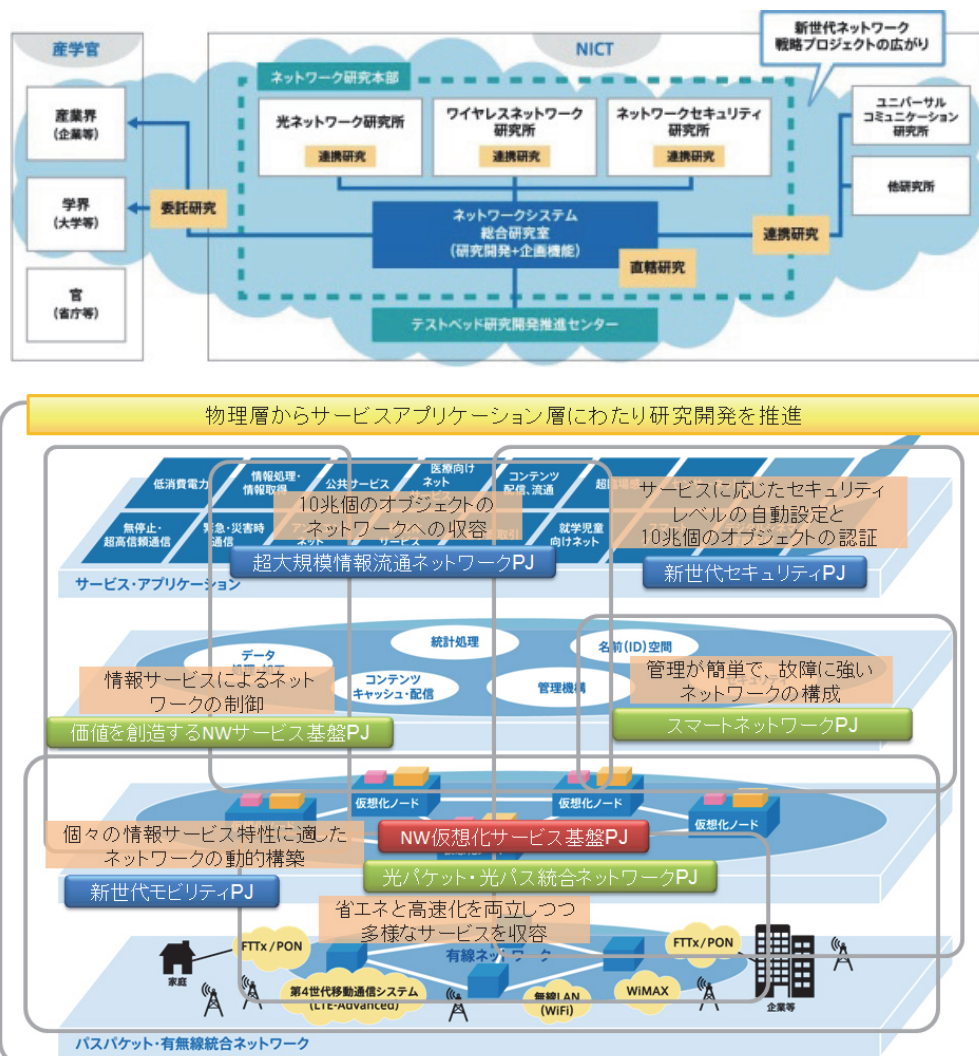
産学官

産業界
（企業等）

学界
（大学等）

官
（省庁等）

NICT

新世代ネットワーク
戦略プロジェクトの広がり

ネットワーク研究本部

光ネットワーク研究所
連携研究

ワイヤレスネットワーク
研究所
連携研究

ネットワークセキュリティ
研究所
連携研究

委託研究

ネットワークシステム
総合研究室
（研究開発+企画機能）

直轄研究

連携研究

ユニバーサル
コミュニケーション
研究所

他研究所

テストベッド研究開発推進センター

物理層からサービスアプリケーション層にわたり研究開発を推進

低消費電力
情報処理・情報取得
公共サービス
医療向けネット
コンテンツ配信、流通
無停止・超高信頼通信
緊急・災害時通信
就学児童向けネット

10兆個のオブジェクトのネットワークへの収容

サービスに応じたセキュリティレベルの自動設定と10兆個のオブジェクトの認証

超大規模情報流通ネットワークPJ

新世代セキュリティPJ

サービス・アプリケーション

データ
統計処理
名前(ID)空間
コンテンツキャッシュ・配信
管理機構

情報サービスによるネットワークの制御

管理が簡単で、故障に強いネットワークの構成

価値を創造するNWサービス基盤PJ

スマートネットワークPJ

仮想化ノード
仮想化ノード
仮想化ノード

個々の情報サービス特性に適したネットワークの動的構築

NW仮想化サービス基盤PJ

光パケット・光パス統合ネットワークPJ

新世代モビリティPJ

省エネと高速化を両立しつつ多様なサービスを収容

FTTx/PON
有線ネットワーク
FTTx/PON
家庭
第4世代移動通信システム
(LTE-Advanced)
無線LAN
(WiFi)
WiMAX
企業等

パスパケット・有無線統合ネットワーク